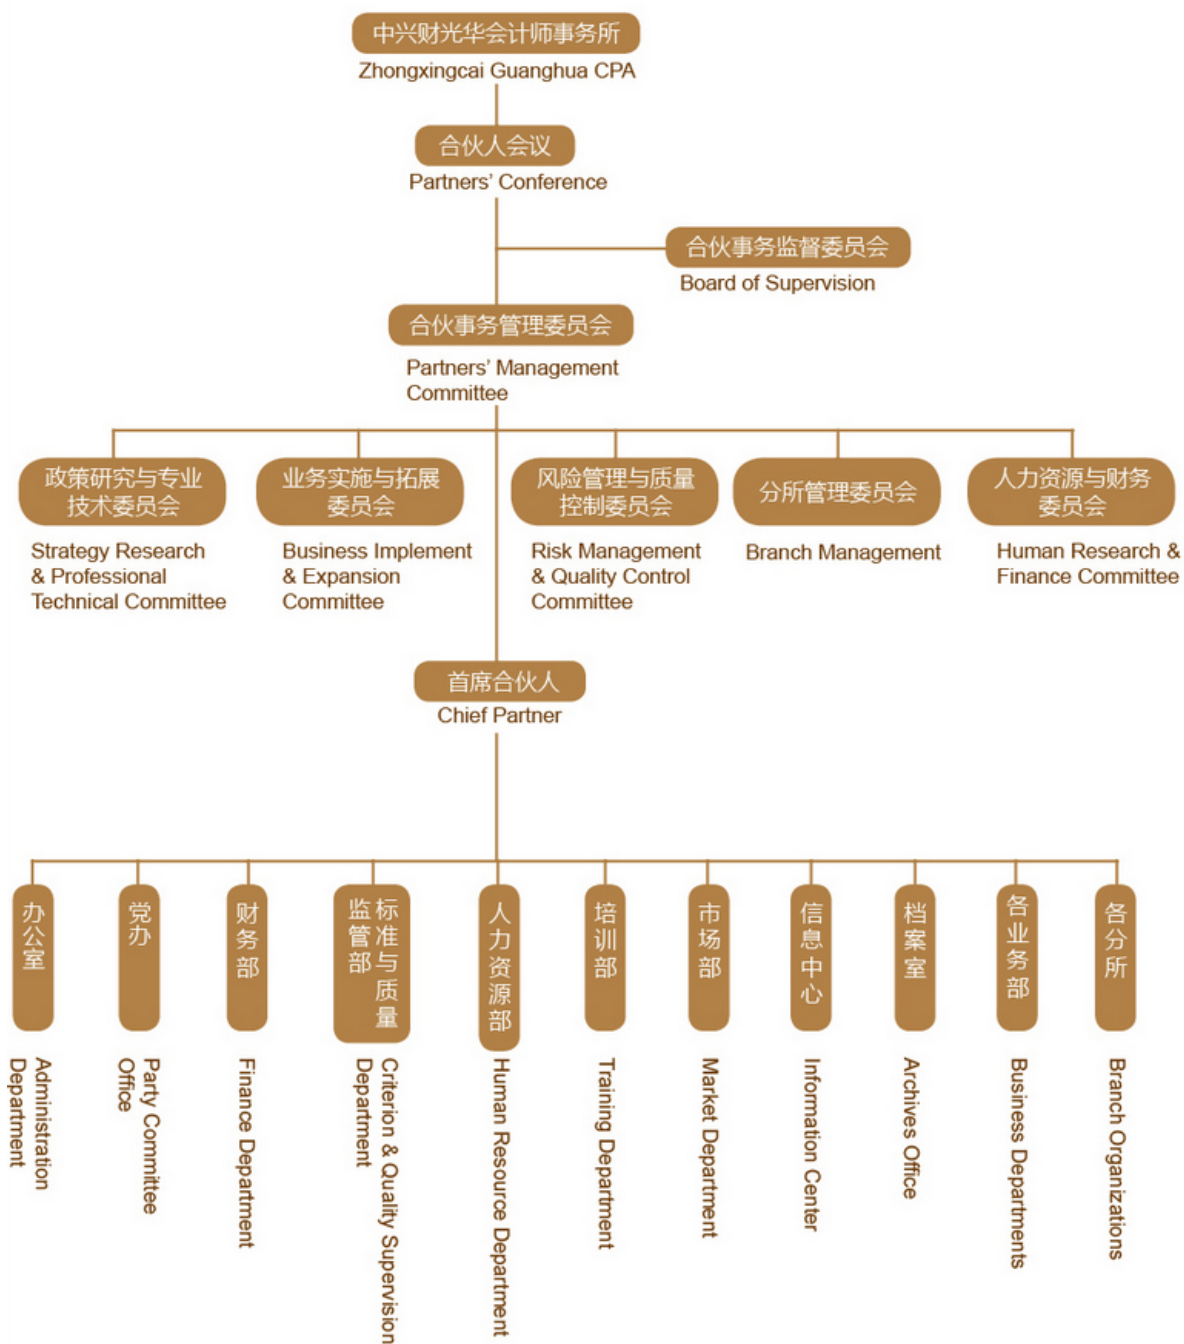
中兴财光华会计师事务所
Zhongxingcai Guanghua CPA

合伙人会议
Partners' Conference

合伙事务监督委员会
Board of Supervision

合伙事务管理委员会
Partners' Management Committee

政策研究与专业技术委员会
Strategy Research & Professional Technical Committee

业务实施与拓展委员会
Business Implement & Expansion Committee

风险管理与质量控制委员会
Risk Management & Quality Control Committee

分所管理委员会
Branch Management

人力资源与财务委员会
Human Research & Finance Committee

首席合伙人
Chief Partner

办公室
Administration Department

党办
Party Committee Office

财务部
Finance Department

监管部 标准与质量
Criterion & Quality Supervision Department

人力资源部
Human Resource Department

培训部
Training Department

市场部
Market Department

信息中心
Information Center

档案室
Archives Office

各业务部
Business Departments

各分所
Branch Organizations